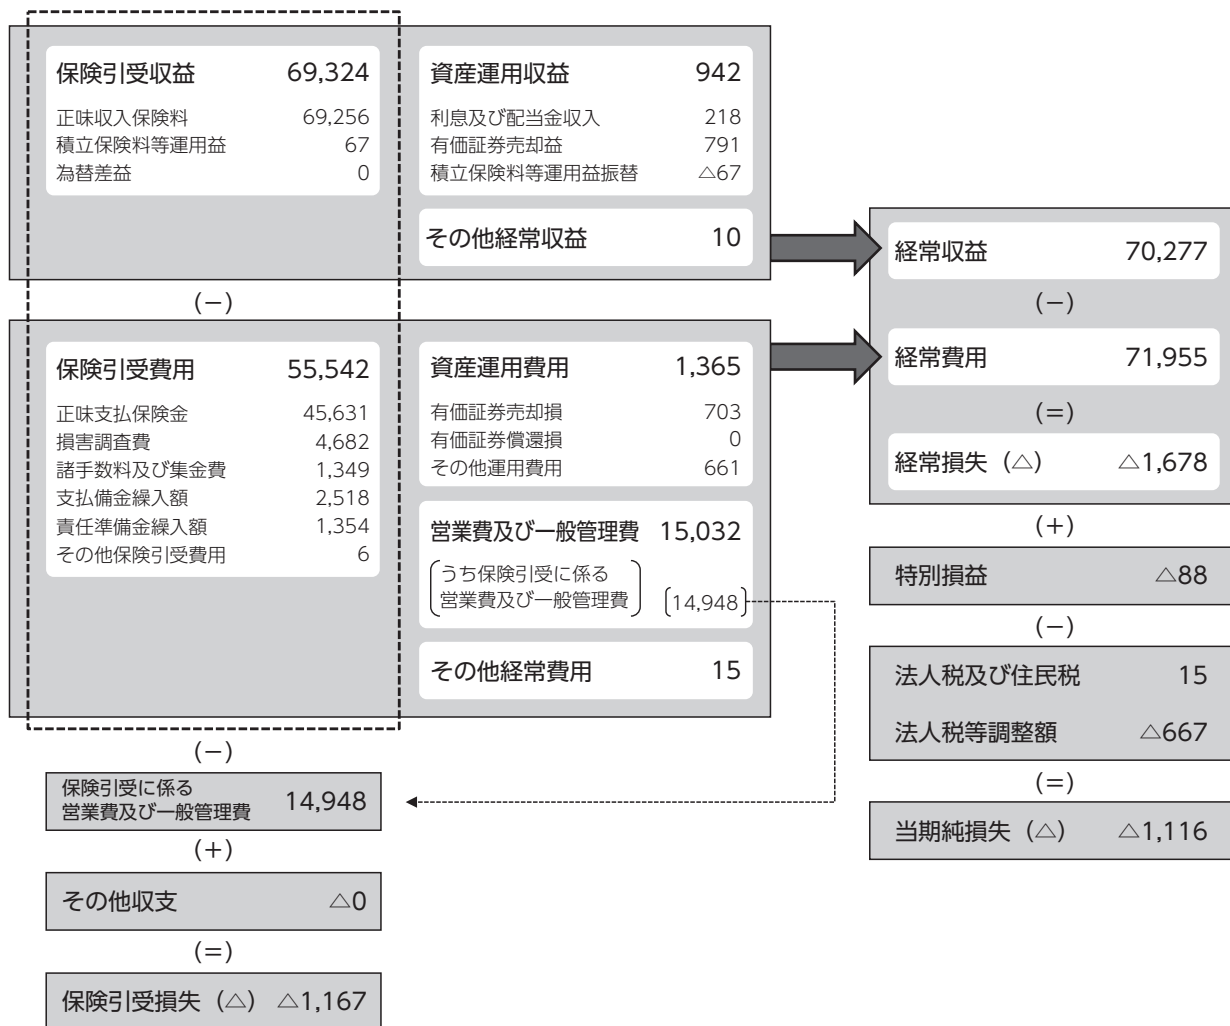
保険引受収益 69,324
正味収入保険料 69,256
積立保険料等運用益 67
為替差益 0

資産運用収益 942
利息及び配当金収入 218
有価証券売却益 791
積立保険料等運用益振替 △67

その他経常収益 10

(−)

保険引受費用 55,542
正味支払保険金 45,631
損害調査費 4,682
諸手数料及び集金費 1,349
支払備金繰入額 2,518
責任準備金繰入額 1,354
その他保険引受費用 6

資産運用費用 1,365
有価証券売却損 703
有価証券償還損 0
その他運用費用 661

営業費及び一般管理費 15,032
(うち保険引受に係る営業費及び一般管理費) (14,948)

その他経常費用 15

(−)

保険引受に係る営業費及び一般管理費 14,948

(+)

その他収支 △0

(=)

保険引受損失(△) △1,167

経常収益 70,277
(−)
経常費用 71,955
(=)
経常損失(△) △1,678
(+)
特別損益 △88
(−)
法人税及び住民税 15
法人税等調整額 △667
(=)
当期純損失(△) △1,116